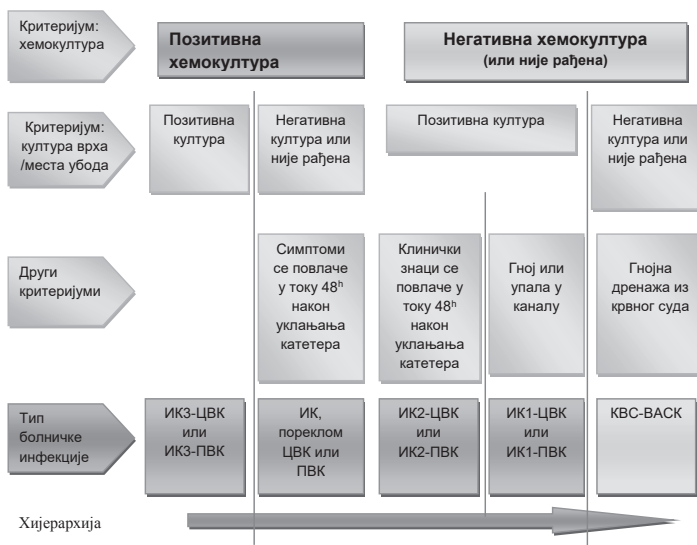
Критеријум: хемокултура

Позитивна хемокултура

Негативна хемокултура (или није рађена)

Критеријум: култура врха /места убода

Позитивна култура

Негативна култура или није рађена

Позитивна култура

Негативна култура или није рађена

Други критеријуми

Симптоми се повлаче у току $48^h$ након уклањања катетера

Клинички знаци се повлаче у току $48^h$ након уклањања катетера

Гној или упала у каналу

Гнојна дренажа из крвног суда

Тип болничке инфекције

ИК3-ЦВК или ИК3-ПВК

ИК, пореклом ЦВК или ПВК

ИК2-ЦВК или ИК2-ПВК

ИК1-ЦВК или ИК1-ПВК

КВС-ВАСК

Хијерархија